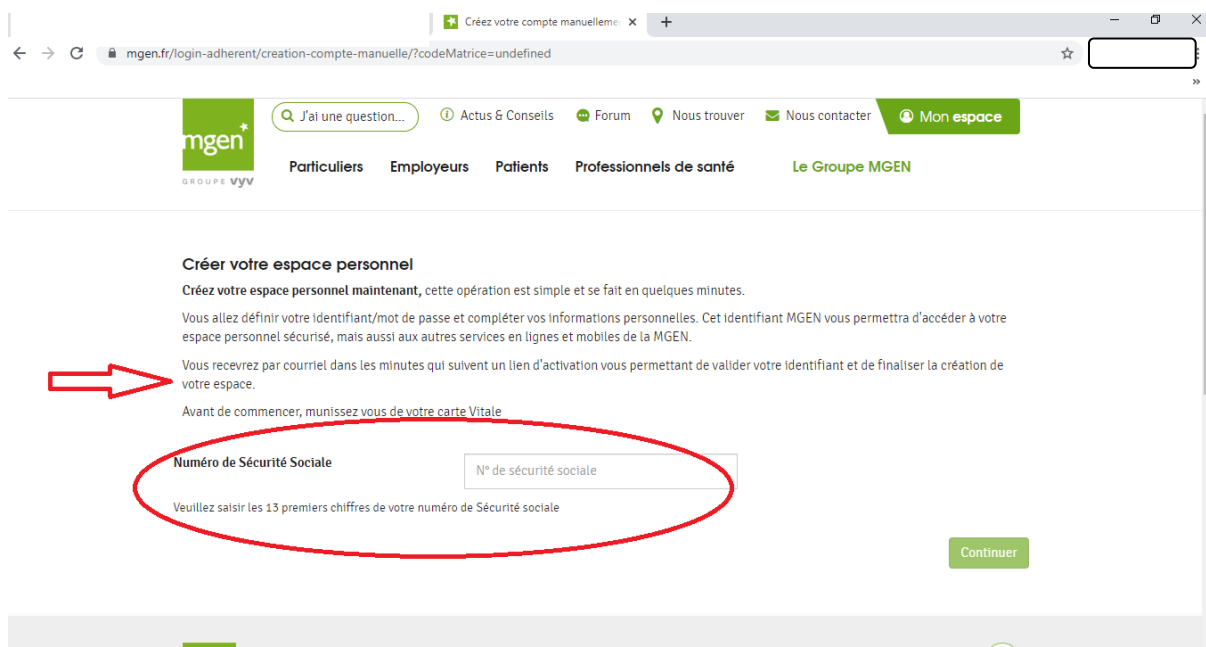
Créez votre compte manuelleme ×

mgen.fr/login-adherent/creation-compte-manuelle/?codeMatrice=undefined

mgen
GROUPE VYV

J'ai une question...
Actus & Conseils
Forum
Nous trouver
Nous contacter
Mon espace

Particuliers
Employeurs
Patients
Professionnels de santé
Le Groupe MGEN

Créer votre espace personnel

**Créez votre espace personnel maintenant,** cette opération est simple et se fait en quelques minutes.

Vous allez définir votre identifiant/mot de passe et compléter vos informations personnelles. Cet identifiant MGEN vous permettra d'accéder à votre espace personnel sécurisé, mais aussi aux autres services en lignes et mobiles de la MGEN.

Vous recevrez par courriel dans les minutes qui suivent un lien d'activation vous permettant de valider votre identifiant et de finaliser la création de votre espace.

Avant de commencer, munissez vous de votre carte Vitale

Numéro de Sécurité Sociale
N° de sécurité sociale

Veuillez saisir les 13 premiers chiffres de votre numéro de Sécurité sociale

Continuer